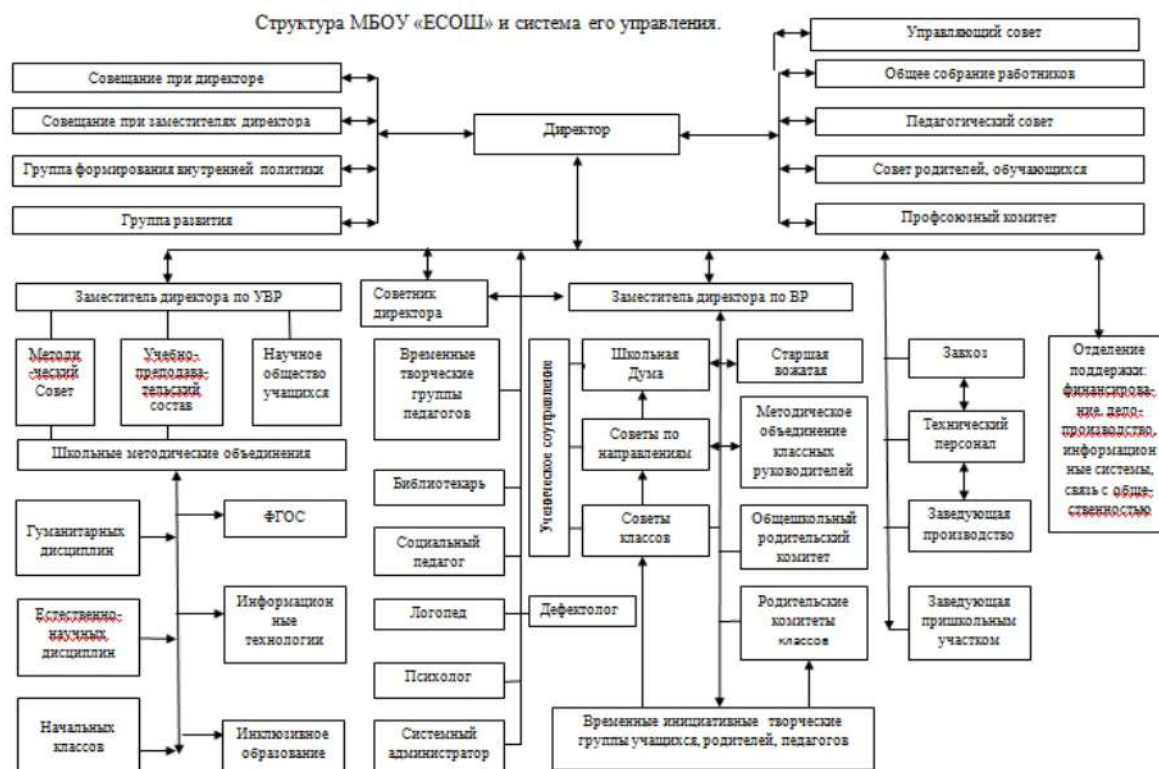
Структура МБОУ «ЕСОШ» и система его управления.

Управляющий совет

Совещание при директоре

Общее собрание работников

Совещание при заместителях директора

Директор

Педагогический совет

Группа формирования внутренней политики

Совет родителей, обучающихся

Группа развития

Профсоюзный комитет

Заместитель директора по УВР

Советник директора

Заместитель директора по ВР

Методический Совет

Учебно-преподавательский состав

Научное общество учащихся

Временные творческие группы педагогов

Ученическое сотрудничество

Школьная Дума

Старшая вожатая

Завхоз

Отделение поддержки: финансирование, делопроизводство, информационные системы, связь с общественностью

Школьные методические объединения

Советы по направлениям

Методическое объединение классных руководителей

Технический персонал

Библиотекарь

Гуманитарных дисциплин

ФГОС

Социальный педагог

Советы классов

Общешкольный родительский комитет

Заведующая производство

Естественно-научных дисциплин

Информационные технологии

Логопед

Дефектолог

Родительские комитеты классов

Заведующая пришкольным участком

Психолог

Начальных классов

Инклюзивное образование

Системный администратор

Временные инициативные творческие группы учащихся, родителей, педагогов